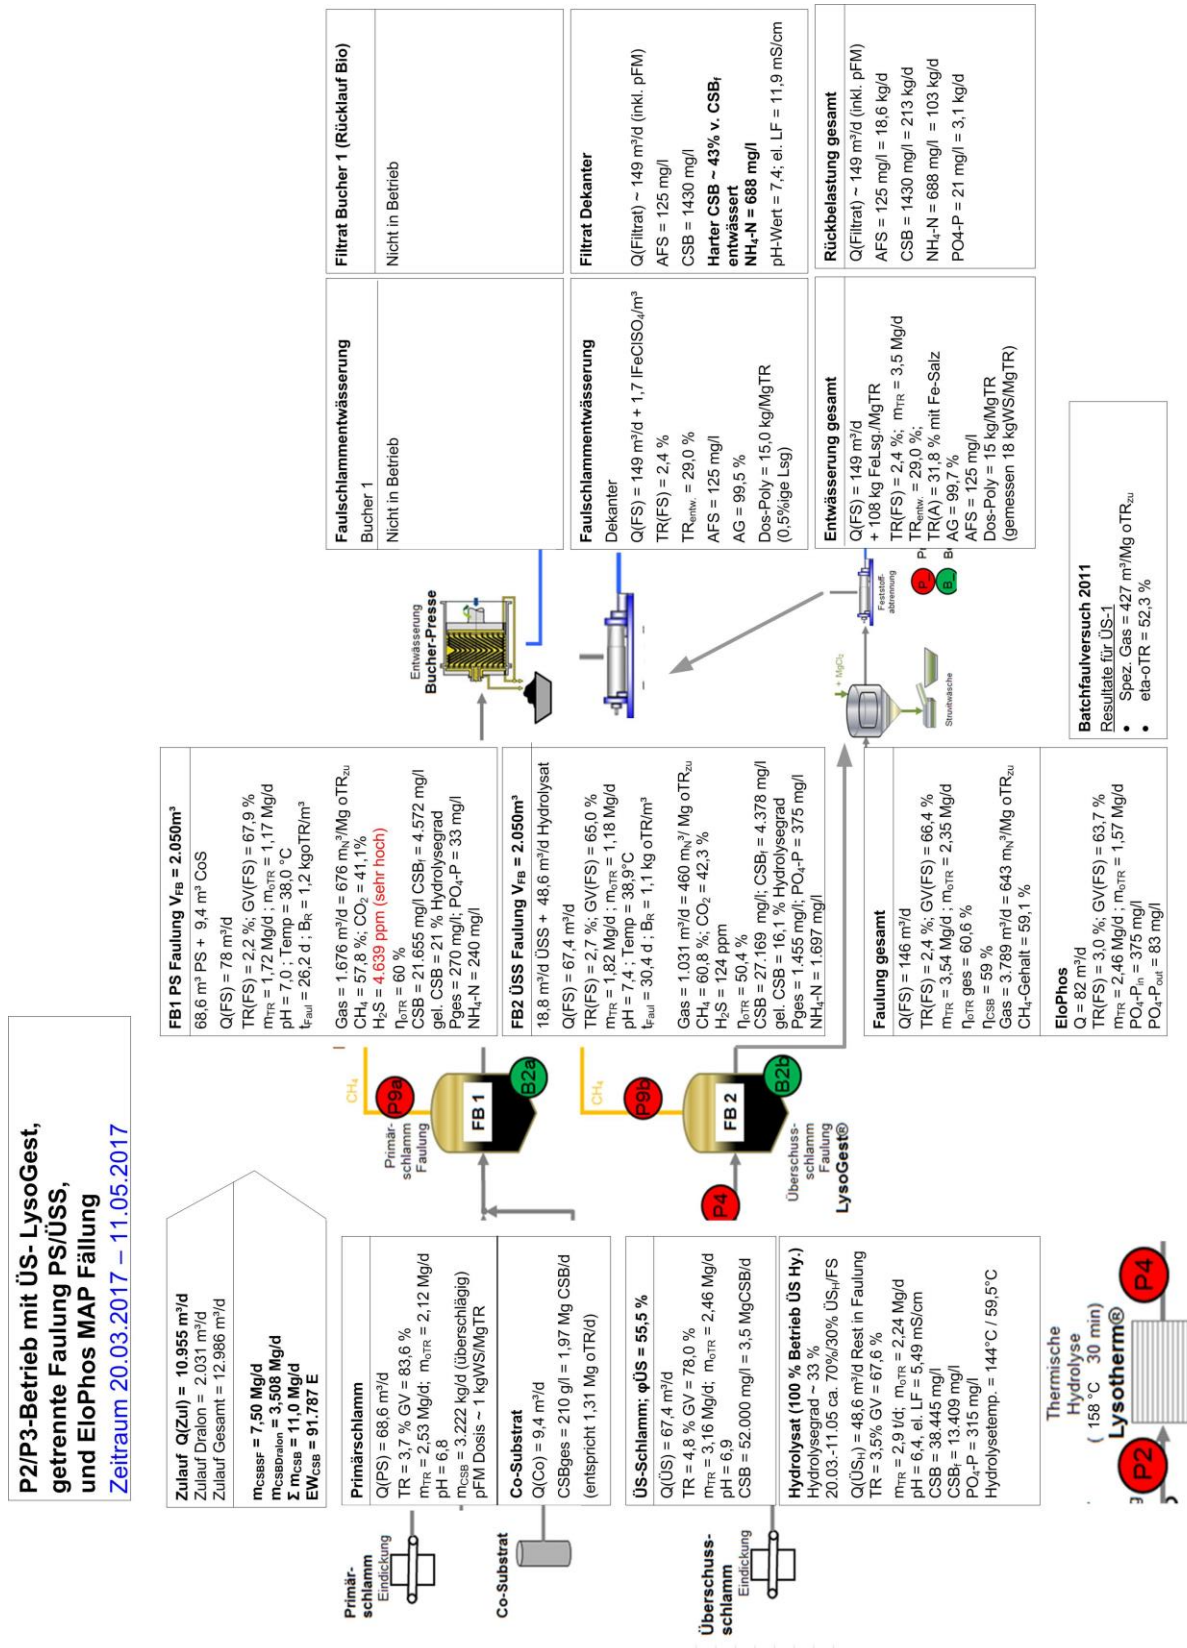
P2/P3-Betrieb mit ÜS- LysoGest, getrennte Faulung PS/ÜSS, und EloPhos MAP Fällung
Zeitraum 20.03.2017 – 11.05.2017

Zulauf Q(Zul) = 10.955 m³/d
Zulauf Dralon = 2.031 m³/d
Zulauf Gesamt = 12.986 m³/d

$m_{CSBSF}$ = 7,50 Mg/d
$m_{CSBDralon}$ = 3,508 Mg/d
Σ $m_{CSB}$ = 11,0 Mg/d
$EW_{CSB}$ = 91.787 E

Primärschlamm Eindickung

Primärschlamm
Q(PS) = 68,6 m³/d
TR = 3,7 % GV = 83,6 %
$m_{TR}$ = 2,53 Mg/d; $m_{oTR}$ = 2,12 Mg/d
pH = 6,8
$m_{CSB}$ = 3.222 kg/d (überschlägig)
pFM Dosis ~ 1 kgWS/MgTR

Co-Substrat

Co-Substrat
Q(Co) = 9,4 m³/d
CSBges = 210 g/l = 1,97 Mg CSB/d
(entspricht 1,31 Mg oTR/d)

Überschuss-schlamm Eindickung

ÜS-Schlamm; φÜS = 55,5 %
Q(ÜS) = 67,4 m³/d
TR = 4,8 % GV = 78,0 %
$m_{TR}$ = 3,16 Mg/d; $m_{oTR}$ = 2,46 Mg/d
pH = 6,9
CSB = 52.000 mg/l = 3,5 MgCSB/d

Hydrolysat (100 % Betrieb ÜS Hy.)
Hydrolysegrad ~ 33 %
20.03.-11.05 ca. 70%/30% $ÜS_H$/FS
$Q(ÜS_H)$ = 48,6 m³/d Rest in Faulung
TR = 3,5% GV = 67,6 %
$m_{TR}$ = 2,9 t/d; $m_{oTR}$ = 2,24 Mg/d
pH = 6,4, el. LF = 5,49 mS/cm
CSB = 38.445 mg/l
$CSB_f$ = 13.409 mg/l
$PO_4$-P = 315 mg/l
Hydrolysetemp. = 144°C / 59,5°C

Thermische Hydrolyse ( 158 °C 30 min)
Lysotherm®
P2
P4

Primär-schlamm Faulung
CH₄
P9a
FB 1
B2a

Überschuss-schlamm Faulung LysoGest®
CH₄
P9b
FB 2
B2b
P4

FB1 PS Faulung $V_{FB}$ = 2.050m³
68,6 m³ PS + 9,4 m³ CoS
Q(FS) = 78 m³/d
TR(FS) = 2,2 %; GV(FS) = 67,9 %
$m_{TR}$ = 1,72 Mg/d ; $m_{oTR}$ = 1,17 Mg/d
pH = 7,0 ; Temp = 38,0 °C
$t_{Faul}$ = 26,2 d ; $B_R$ = 1,2 kgoTR/m³
Gas = 1.676 m³/d = 676 $m_N^3$/Mg $oTR_{zu}$
$CH_4$ = 57,8 %; $CO_2$ = 41,1%
$H_2S$ = 4.639 ppm (sehr hoch)
$η_{oTR}$ = 60 %
CSB = 21.655 mg/l $CSB_f$ = 4.572 mg/l
gel. CSB = 21 % Hydrolysegrad
Pges = 270 mg/l; $PO_4$-P = 33 mg/l
$NH_4$-N = 240 mg/l

FB2 ÜSS Faulung $V_{FB}$ = 2.050m³
18,8 m³/d ÜSS + 48,6 m³/d Hydrolysat
Q(FS) = 67,4 m³/d
TR(FS) = 2,7 %; GV(FS) = 65,0 %
$m_{TR}$ = 1,82 Mg/d ; $m_{oTR}$ = 1,18 Mg/d
pH = 7,4 ; Temp = 38,9°C
$t_{Faul}$ = 30,4 d ; $B_R$ = 1,1 kg oTR/m³
Gas = 1.031 m³/d = 460 $m_N^3$/ Mg $oTR_{zu}$
$CH_4$ = 60,8 %; $CO_2$ = 42,3 %
$H_2S$ = 124 ppm
$η_{oTR}$ = 50,4 %
CSB = 27.169 mg/l; $CSB_f$ = 4.378 mg/l
gel. CSB = 16,1 % Hydrolysegrad
Pges = 1.455 mg/l; $PO_4$-P = 375 mg/l
$NH_4$-N = 1.697 mg/l

Faulung gesamt
Q(FS) = 146 m³/d
TR(FS) = 2,4 %; GV(FS) = 66,4 %
$m_{TR}$ = 3,54 Mg/d ; $m_{oTR}$ = 2,35 Mg/d
$η_{oTR}$ ges = 60,6 %
$η_{CSB}$ = 59 %
Gas = 3.789 m³/d = 643 $m_N^3$/Mg $oTR_{zu}$
$CH_4$-Gehalt = 59,1 %

EloPhos
Q = 82 m³/d
TR(FS) = 3,0 %; GV(FS) = 63,7 %
$m_{TR}$ = 2,46 Mg/d ; $m_{oTR}$ = 1,57 Mg/d
$PO_4$-$P_{in}$ = 375 mg/l
$PO_4$-$P_{out}$ = 83 mg/l

Entwässerung Bucher-Presse

Faulschlammentwässerung
Bucher 1
Nicht in Betrieb

Filtrat Bucher 1 (Rücklauf Bio)
Nicht in Betrieb

Faulschlammentwässerung
Dekanter
Q(FS) = 149 m³/d + 1,7 lFeClSO₄/m³
TR(FS) = 2,4 %
$TR_{entw.}$ = 29,0 %
AFS = 125 mg/l
AG = 99,5 %
Dos-Poly = 15,0 kg/MgTR
(0,5%ige Lsg)

Filtrat Dekanter
Q(Filtrat) ~ 149 m³/d (inkl. pFM)
AFS = 125 mg/l
CSB = 1430 mg/l
Harter CSB ~ 43% v. $CSB_f$ entwässert
$NH_4$-N = 688 mg/l
pH-Wert = 7,4; el. LF = 11,9 mS/cm

+ MgCl₂
Struvitwäsche
Feststoff-abtrennung
P
B

Entwässerung gesamt
Q(FS) = 149 m³/d
+ 108 kg FeLsg./MgTR
TR(FS) = 2,4 %; $m_{TR}$ = 3,5 Mg/d
$TR_{entw.}$ = 29,0 %;
TR(A) = 31,8 % mit Fe-Salz
AG = 99,7 %
AFS = 125 mg/l
Dos-Poly = 15 kg/MgTR
(gemessen 18 kgWS/MgTR)

Rückbelastung gesamt
Q(Filtrat) ~ 149 m³/d (inkl. pFM)
AFS = 125 mg/l = 18,6 kg/d
CSB = 1430 mg/l = 213 kg/d
$NH_4$-N = 688 mg/l = 103 kg/d
PO4-P = 21 mg/l = 3,1 kg/d

Batchfaulversuch 2011
Resultate für ÜS-1
• Spez. Gas = 427 m³/Mg $oTR_{zu}$
• eta-oTR = 52,3 %